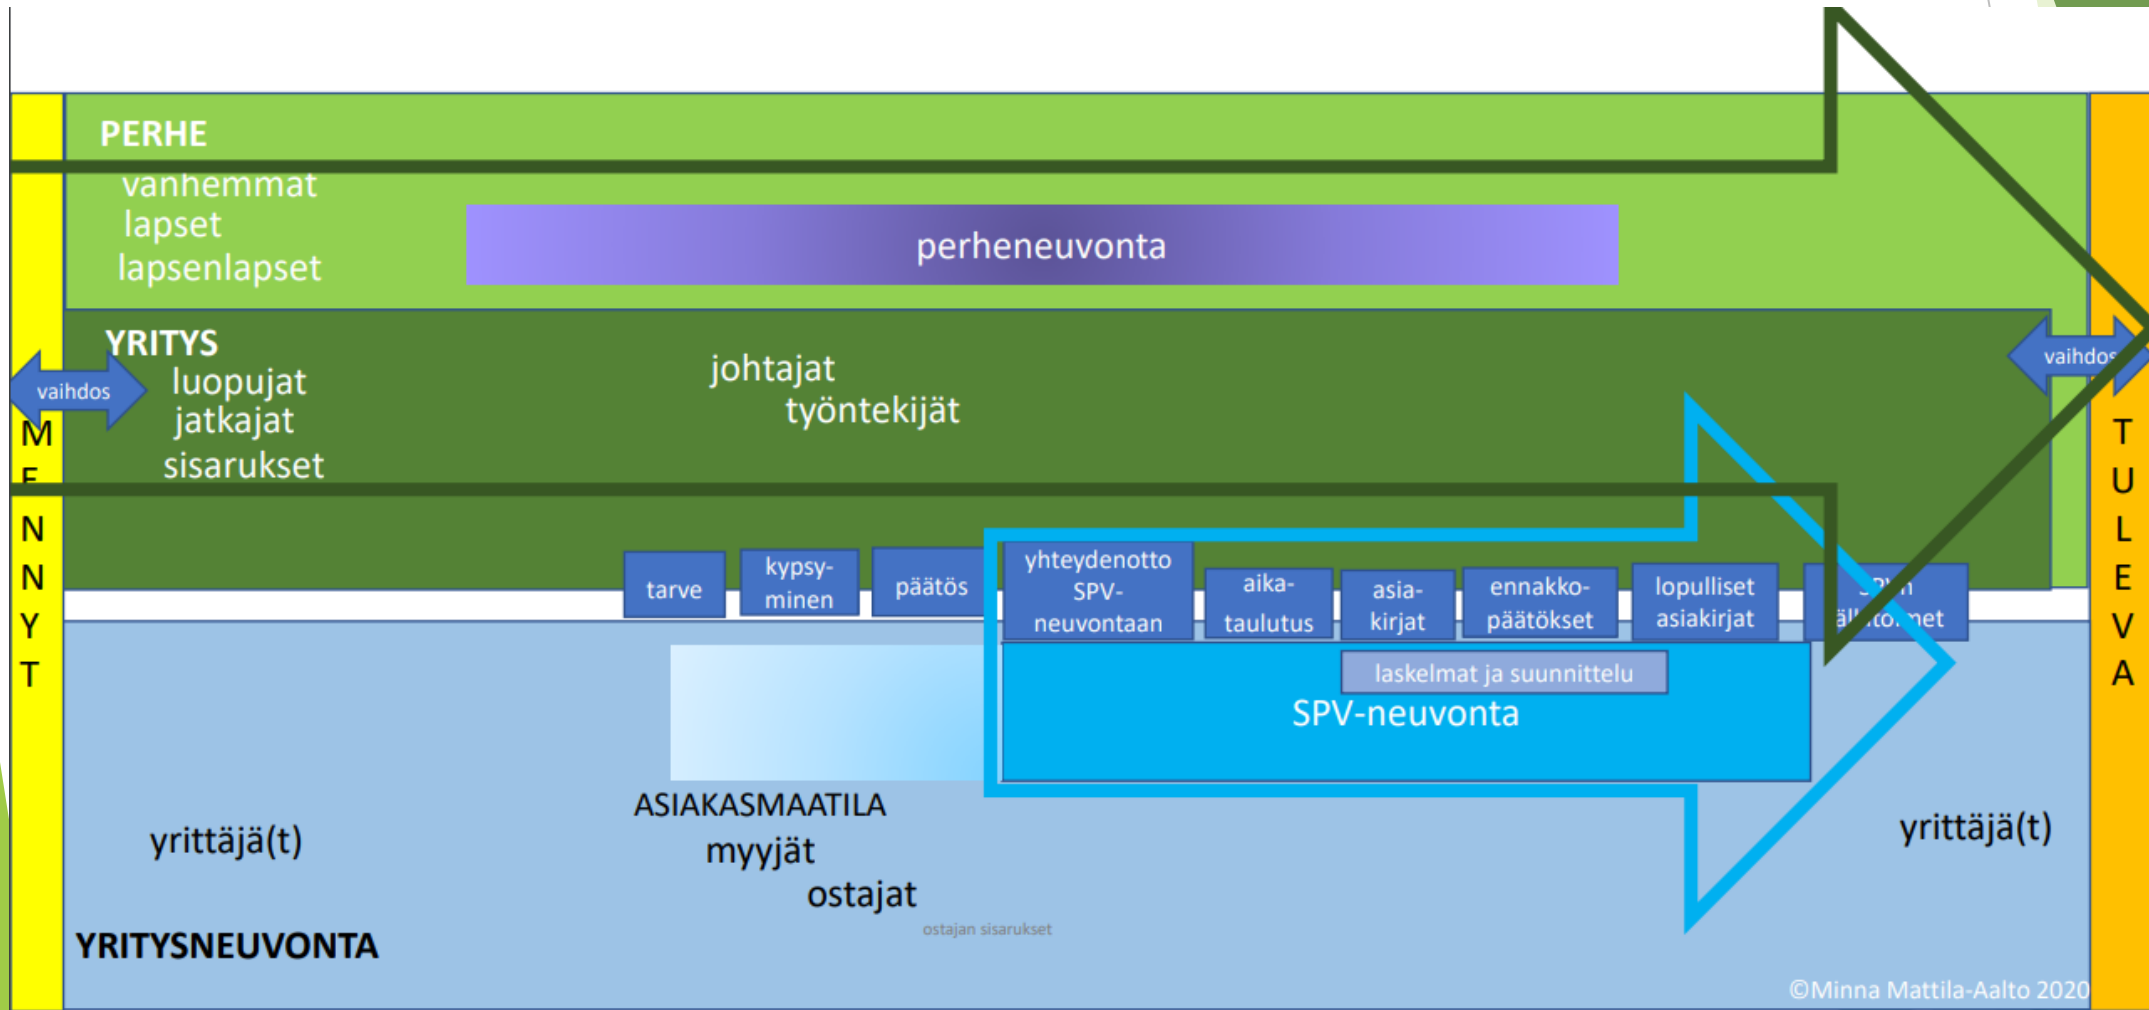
PERHE
vanhemmat
lapset
lapsenlapset

perheneuvonta

YRITYS
luopujat
jatkajat
sisarukset

vaihdos

johtajat
työntekijät

vaihdos

M
E
N
N
Y
T

T
U
L
E
V
A

tarve
kypsyminen
päätös
yhteydenotto SPV-neuvontaan
aikataulutus
asiakirjat
ennakkopäätökset
lopulliset asiakirjat
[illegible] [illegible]toimet

laskelmat ja suunnittelu
SPV-neuvonta

ASIAKASMAATILA
myyjät
ostajat
ostajan sisarukset

yrittäjä(t)

yrittäjä(t)

YRITYSNEUVONTA

©Minna Mattila-Aalto 2020